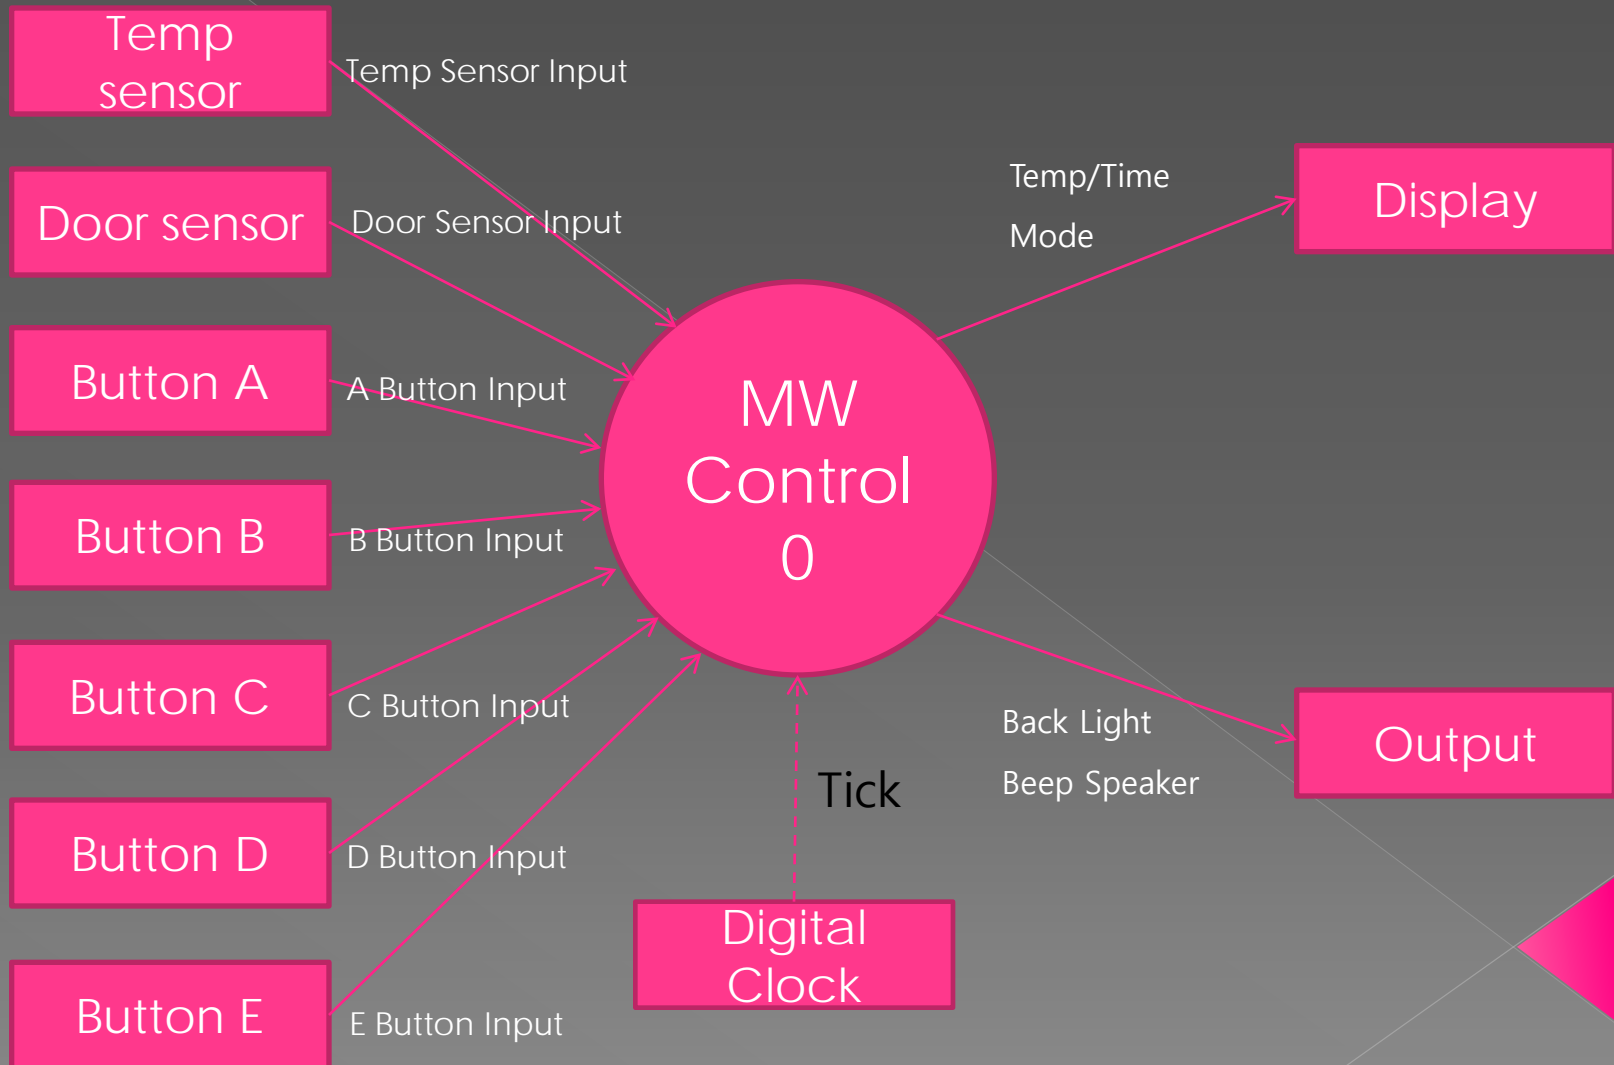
Temp sensor

Temp Sensor Input

Door sensor

Door Sensor Input

Button A

A Button Input

Button B

B Button Input

Button C

C Button Input

Button D

D Button Input

Button E

E Button Input

MW Control 0

Temp/Time

Mode

Display

Back Light

Beep Speaker

Output

Tick

Digital Clock